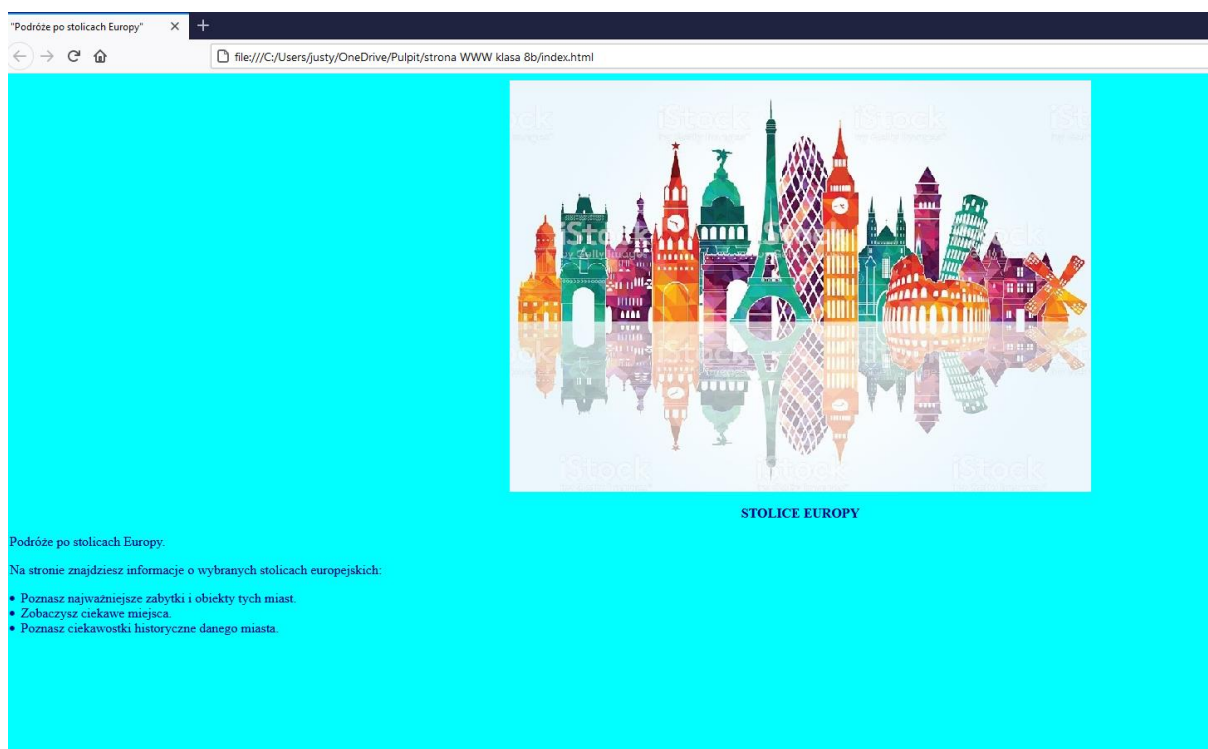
"Podróże po stolicach Europy" ×

file:///C:/Users/justy/OneDrive/Pulpit/strona WWW klasa 8b/index.html

iStock
by Gettyimages

STOLICE EUROPY

Podróże po stolicach Europy.

Na stronie znajdziesz informacje o wybranych stolicach europejskich:

• Poznasz najważniejsze zabytki i obiekty tych miast.
• Zobaczysz ciekawe miejsca.
• Poznasz ciekawostki historyczne danego miasta.